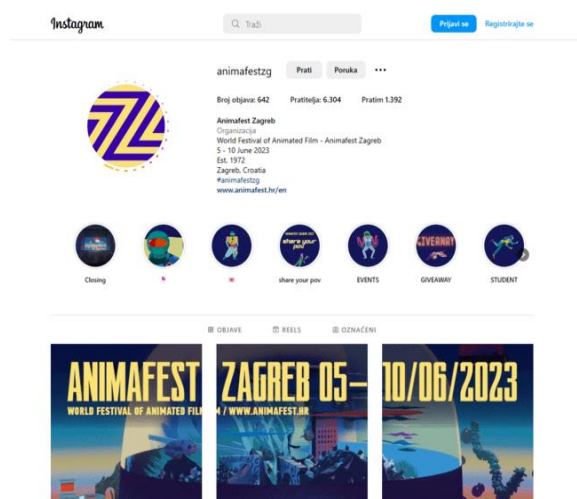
Instagram

Traži

Prijavi se Registrirajte se

animafestzg Prati Poruka •••

Broj objava: 642 Pratitelja: 6.304 Pratim 1.392

Animafest Zagreb
Organizacija
World Festival of Animated Film - Animafest Zagreb
5 - 10 June 2023
Est. 1972
Zagreb, Croatia
#animafestzg
www.animafest.hr/en

Closing • • share your pov EVENTS GIVEAWAY STUDENT

OBJAVE REELS OZNAČENI

ANIMAFEST ZAGREB 05–10/06/2023
WORLD FESTIVAL OF ANIMATED FILM / WWW.ANIMAFEST.HR